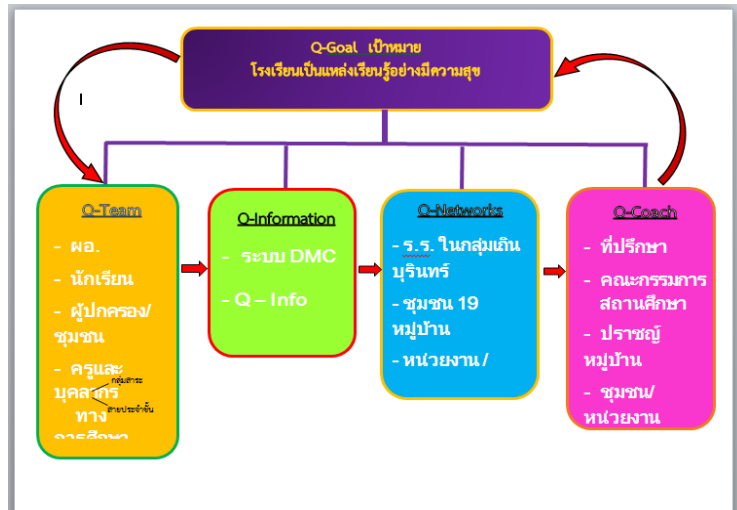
Q-Goal เป้าหมาย
โรงเรียนเป็นแหล่งเรียนรู้อย่างมีความสุข

Q-Team
- ผอ.
- นักเรียน
- ผู้ปกครอง/ชุมชน
- ครูและบุคลากร กลุ่มสาระ ทาง สายประจำชั้น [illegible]

Q-Information
- ระบบ DMC
- Q – Info

Q-Networks
- ร.ร. ในกลุ่มเถินบุรินทร์
- ชุมชน 19 หมู่บ้าน
- หน่วยงาน /

Q-Coach
- ที่ปรึกษา
- คณะกรรมการสถานศึกษา
- ปราชญ์หมู่บ้าน
- ชุมชน/หน่วยงาน